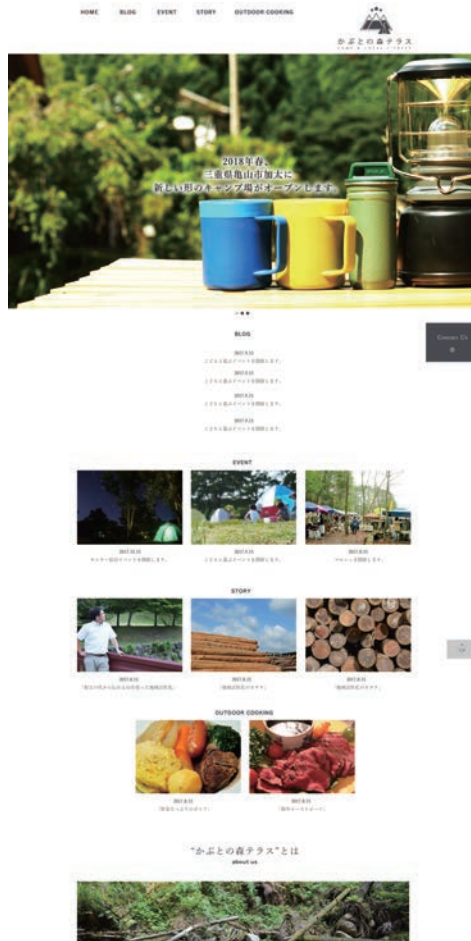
HOME BLOG EVENT STORY OUTDOOR COOKING

かぶとの森テラス
CAMP & CAFE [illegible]

2018年春、
三重県亀山市加太に
新しい形のキャンプ場がオープンします。

BLOG

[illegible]
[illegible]
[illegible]
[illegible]
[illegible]
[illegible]
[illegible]
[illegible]

Contact Us

EVENT

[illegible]
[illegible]
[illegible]
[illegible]
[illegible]
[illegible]

STORY

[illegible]
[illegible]
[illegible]
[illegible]
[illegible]
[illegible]

OUTDOOR COOKING

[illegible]
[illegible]
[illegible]
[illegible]

"かぶとの森テラス"とは
about us